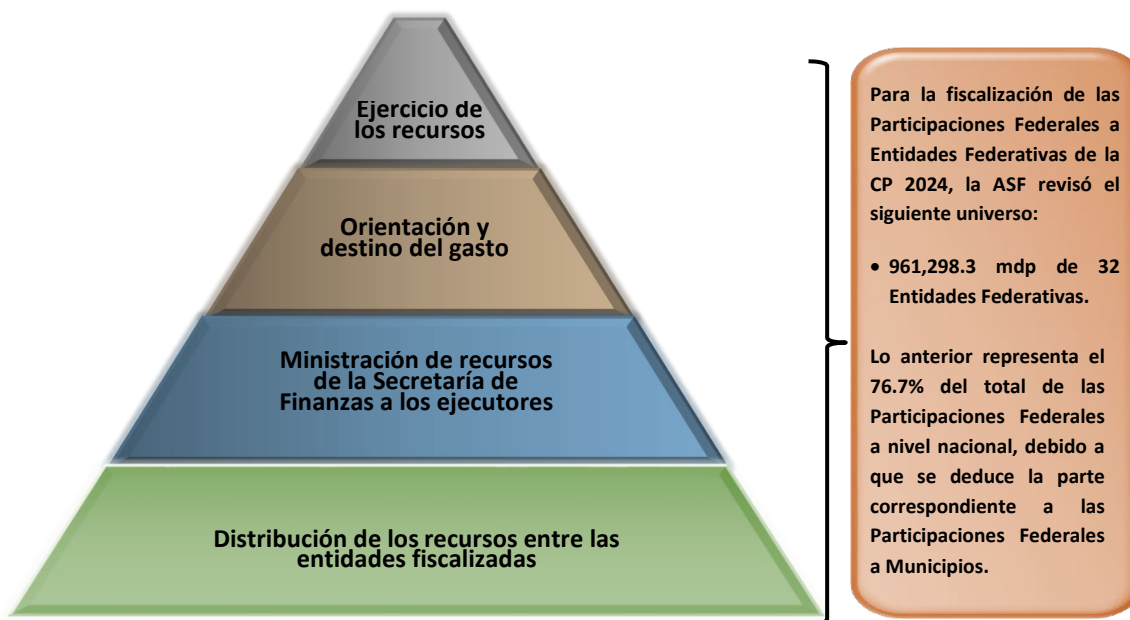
Ejercicio de los recursos

Orientación y destino del gasto

Ministración de recursos de la Secretaría de Finanzas a los ejecutores

Distribución de los recursos entre las entidades fiscalizadas

Para la fiscalización de las Participaciones Federales a Entidades Federativas de la CP 2024, la ASF revisó el siguiente universo:

• 961,298.3 mdp de 32 Entidades Federativas.

Lo anterior representa el 76.7% del total de las Participaciones Federales a nivel nacional, debido a que se deduce la parte correspondiente a las Participaciones Federales a Municipios.